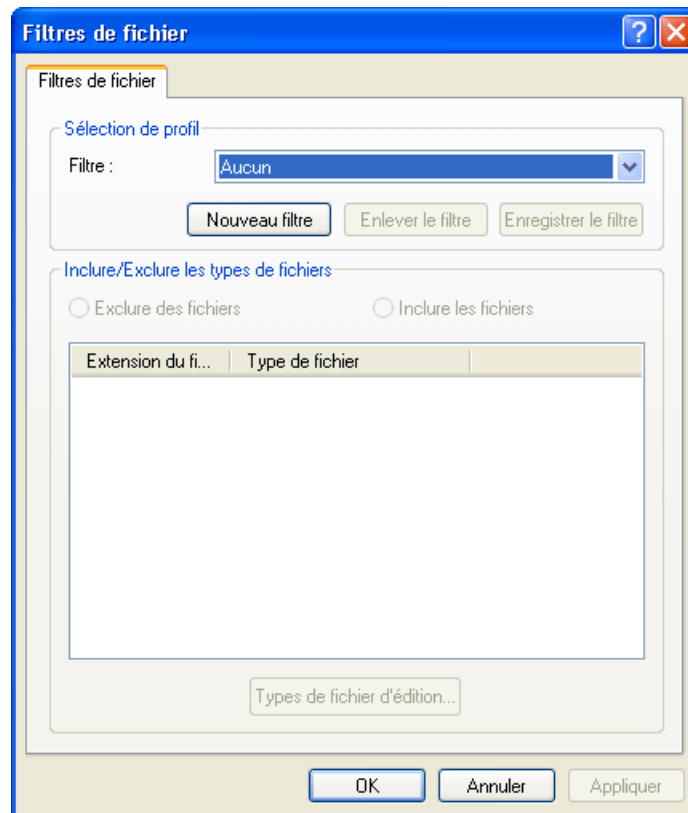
Filtres de fichier

Filtres de fichier

Sélection de profil

Filtre :

Aucun

Nouveau filtre

Enlever le filtre

Enregistrer le filtre

Inclure/Exclure les types de fichiers

Exclure des fichiers

Inclure les fichiers

| Extension du fi... | Type de fichier |
|---|---|

Types de fichier d'édition...

OK

Annuler

Appliquer